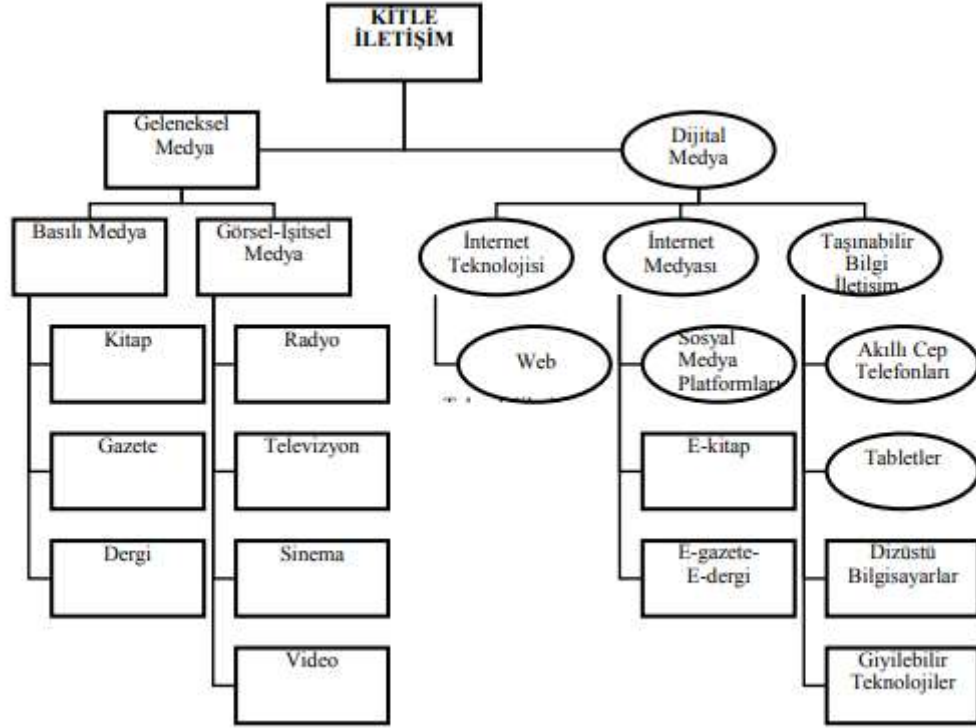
KİTLE İLETİŞİM

Geleneksel Medya

Dijital Medya

Basılı Medya

Görsel-İşitsel Medya

İnternet Teknolojisi

İnternet Medyası

Taşınabilir Bilgi İletişim

Kitap

Gazete

Dergi

Radyo

Televizyon

Sinema

Video

Web

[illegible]

Sosyal Medya Platformları

E-kitap

E-gazete-E-dergi

Akıllı Cep Telefonları

Tabletler

Dizüstü Bilgisayarlar

Giyilebilir Teknolojiler